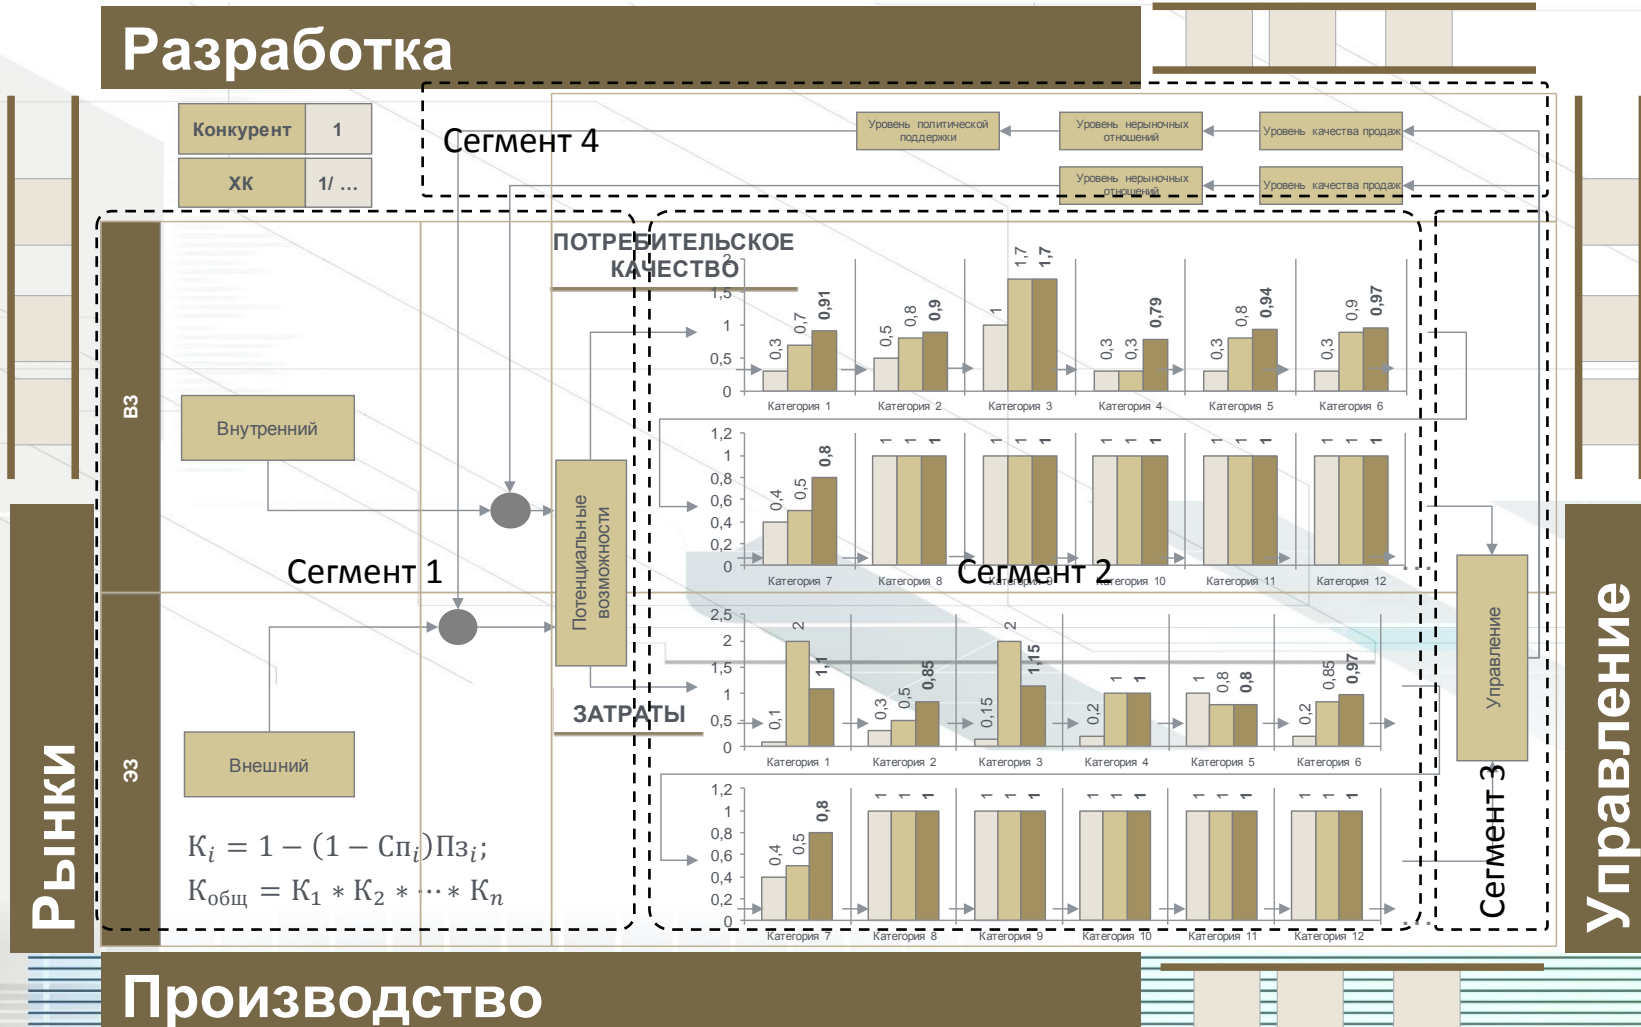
Разработка

| Конкурент | 1 |
|---|---|
| ХК | 1/ ... |

Сегмент 4

Уровень политической поддержки

Уровень нерыночных отношений

Уровень качества продаж

Уровень нерыночных отношений

Уровень качества продаж

ПОТРЕБИТЕЛЬСКОЕ КАЧЕСТВО

2
1,5
1
0,5
0

0,3 0,7 0,91
Категория 1
0,5 0,8 0,9
Категория 2
1 1,7 1,7
Категория 3
0,3 0,3 0,79
Категория 4
0,3 0,8 0,94
Категория 5
0,3 0,9 0,97
Категория 6

1,2
1
0,8
0,6
0,4
0,2
0

0,4 0,5 0,8
Категория 7
1 1 1
Категория 8
1 1 1
Категория 9
1 1 1
Категория 10
1 1 1
Категория 11
1 1 1
Категория 12

ВЗ

Внутренний

Сегмент 1

Потенциальные возможности

Сегмент 2

ЗЗ

Внешний

ЗАТРАТЫ

2,5
2
1,5
1
0,5
0

0,1 2 1,1
Категория 1
0,3 0,5 0,85
Категория 2
0,15 2 1,15
Категория 3
0,2 1 1
Категория 4
1 0,8 0,8
Категория 5
0,2 0,85 0,97
Категория 6

1,2
1
0,8
0,6
0,4
0,2
0

0,4 0,5 0,8
Категория 7
1 1 1
Категория 8
1 1 1
Категория 9
1 1 1
Категория 10
1 1 1
Категория 11
1 1 1
Категория 12

$К_i = 1 - (1 - Сп_i)Пз_i;$

$К_{общ} = К_1 * К_2 * \cdots * К_n$

Управление

Сегмент 3

Рынки

Управление

Производство